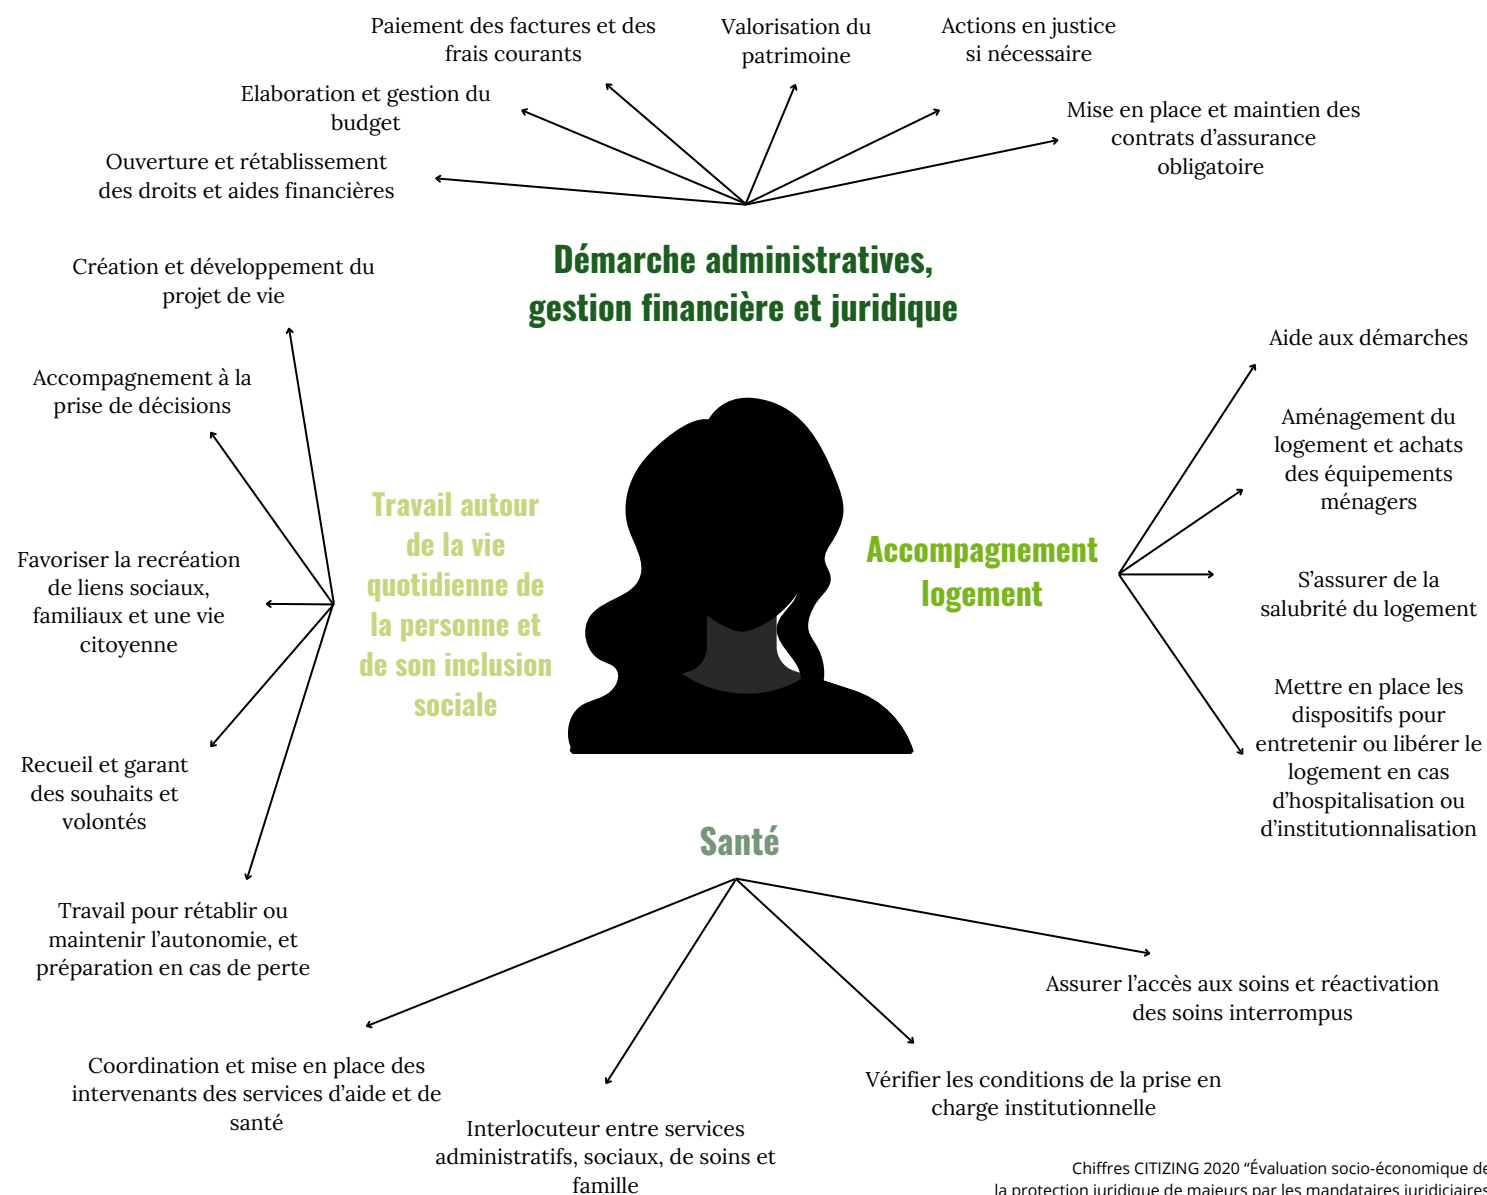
Paiement des factures et des frais courants

Valorisation du patrimoine

Actions en justice si nécessaire

Elaboration et gestion du budget

Mise en place et maintien des contrats d'assurance obligatoire

Ouverture et rétablissement des droits et aides financières

Démarche administratives, gestion financière et juridique

Création et développement du projet de vie

Aide aux démarches

Accompagnement à la prise de décisions

Aménagement du logement et achats des équipements ménagers

Travail autour de la vie quotidienne de la personne et de son inclusion sociale

Accompagnement logement

Favoriser la recréation de liens sociaux, familiaux et une vie citoyenne

S'assurer de la salubrité du logement

Mettre en place les dispositifs pour entretenir ou libérer le logement en cas d'hospitalisation ou d'institutionnalisation

Recueil et garant des souhaits et volontés

Santé

Travail pour rétablir ou maintenir l'autonomie, et préparation en cas de perte

Assurer l'accès aux soins et réactivation des soins interrompus

Coordination et mise en place des intervenants des services d'aide et de santé

Vérifier les conditions de la prise en charge institutionnelle

Interlocuteur entre services administratifs, sociaux, de soins et famille

Chiffres CITIZING 2020 "Évaluation socio-économique de la protection juridique de majeurs par les mandataires juridiciaires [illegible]